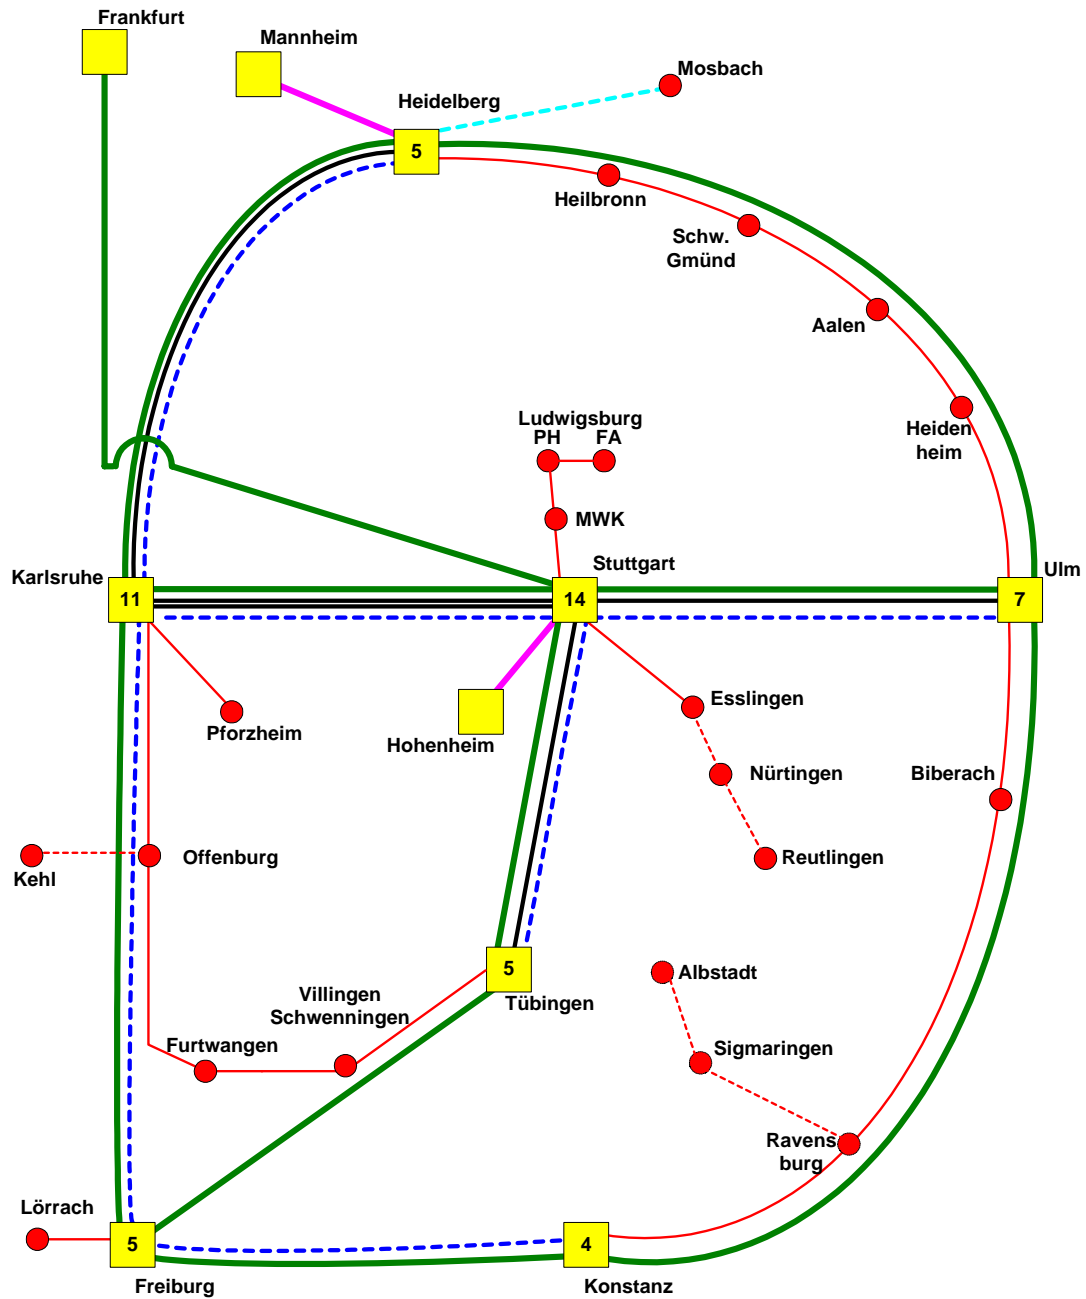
Frankfurt

Mannheim

Mosbach

Heidelberg

5

Heilbronn

Schw. Gmünd

Aalen

Heiden heim

Ludwigsburg
PH FA

MWK

Stuttgart

Karlsruhe

11

14

7

Ulm

Pforzheim

Hohenheim

Esslingen

Nürtingen

Biberach

Reutlingen

Kehl

Offenburg

5

Tübingen

Albstadt

Villingen Schwenningen

Furtwangen

Sigmaringen

Ravens burg

Lörrach

5

4

Freiburg

Konstanz